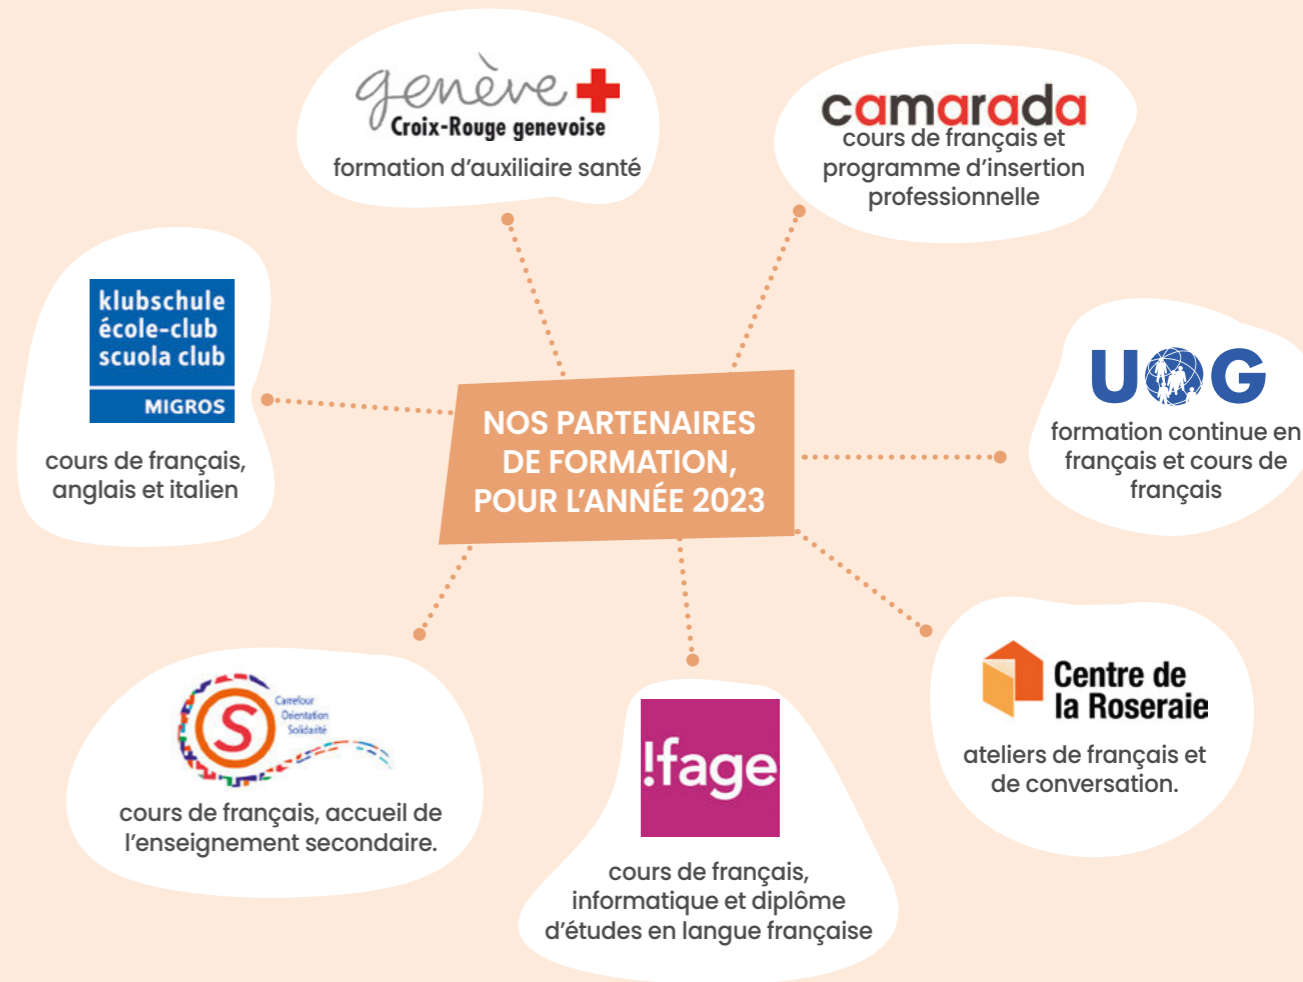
genève
Croix-Rouge genevoise
formation d'auxiliaire santé

camarada
cours de français et programme d'insertion professionnelle

klubschule
école-club
scuola club
MIGROS
cours de français, anglais et italien

NOS PARTENAIRES DE FORMATION, POUR L'ANNÉE 2023

UOG
formation continue en français et cours de français

Carrefour
Orientation
Solidarité
cours de français, accueil de l'enseignement secondaire.

!fage
cours de français, informatique et diplôme d'études en langue française

Centre de la Roseraie
ateliers de français et de conversation.